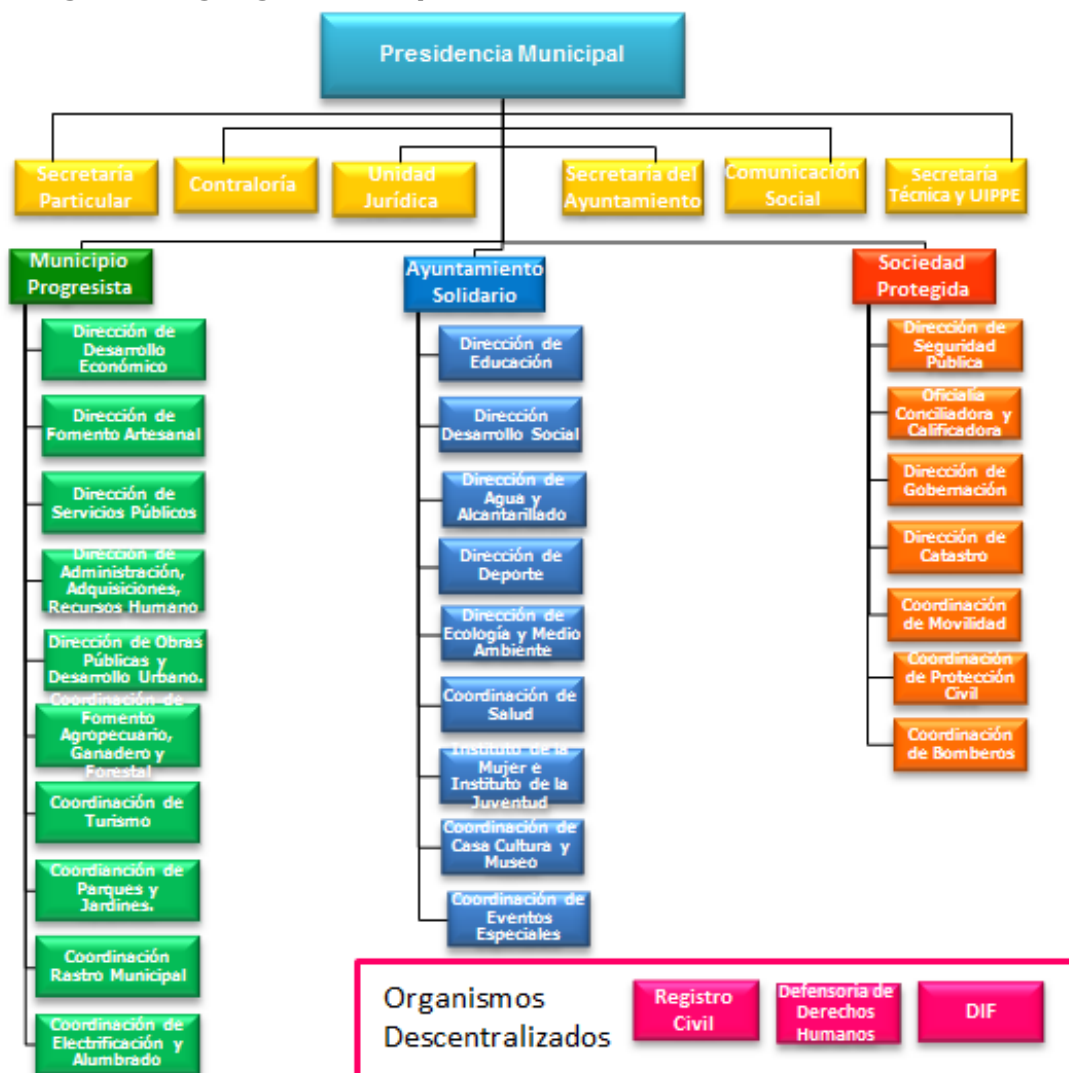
Presidencia Municipal

Secretaría Particular

Contraloría

Unidad Jurídica

Secretaria del Ayuntamiento

Comunicación Social

Secretaría Técnica y UIPPE

Municipio Progresista

Dirección de Desarrollo Económico

Dirección de Fomento Artesanal

Dirección de Servicios Públicos

Dirección de Administración, Adquisiciones, Recursos Humano

Dirección de Obras Públicas y Desarrollo Urbano.

Coordinación de Fomento Agropecuario, Ganadero y Forestal

Coordinación de Turismo

Coordianción de Parques y Jardines.

Coordinación Rastro Municipal

Coordinación de Electrificación y Alumbrado

Ayuntamiento Solidario

Dirección de Educación

Dirección Desarrollo Social

Dirección de Agua y Alcantarillado

Dirección de Deporte

Dirección de Ecología y Medio Ambiente

Coordinación de Salud

Instituto de la Mujer e Instituto de la Juventud

Coordinación de Casa Cultura y Museo

Coordinación de Eventos Especiales

Sociedad Protegida

Dirección de Seguridad Pública

Oficialía Conciliadora y Calificadora

Dirección de Gobernación

Dirección de Catastro

Coordinación de Movilidad

Coordinación de Protección Civil

Coordinación de Bomberos

Organismos Descentralizados

Registro Civil

Defensoría de Derechos Humanos

DIF